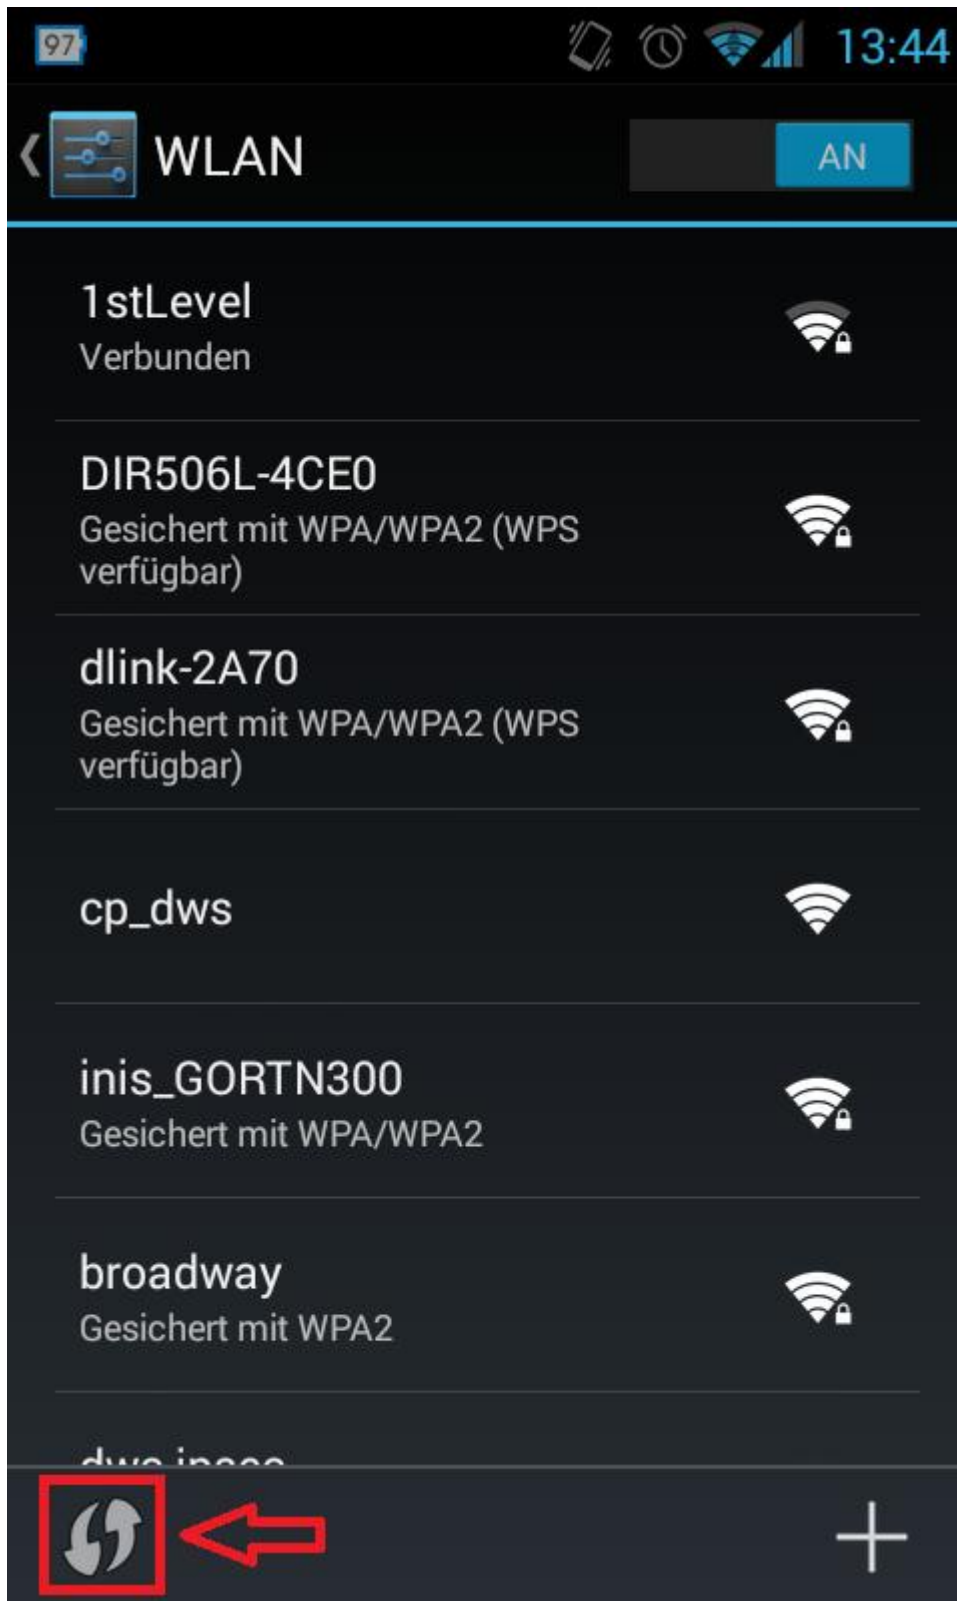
97

13:44

WLAN

AN

1stLevel
Verbunden

DIR506L-4CE0
Gesichert mit WPA/WPA2 (WPS verfügbar)

dlink-2A70
Gesichert mit WPA/WPA2 (WPS verfügbar)

cp_dws

inis_GORTN300
Gesichert mit WPA/WPA2

broadway
Gesichert mit WPA2

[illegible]

+